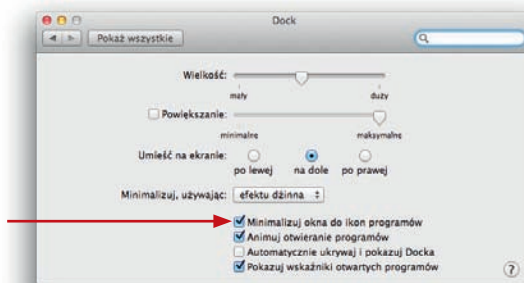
Dock

Pokaż wszystkie

Wielkość:

mały

duży

Powiększanie:

minimalne

maksymalne

Umieść na ekranie:

po lewej

na dole

po prawej

Minimalizuj, używając: efektu dżinna

Minimalizuj okna do ikon programów

Animuj otwieranie programów

Automatycznie ukrywaj i pokazuj Docka

Pokazuj wskaźniki otwartych programów

?